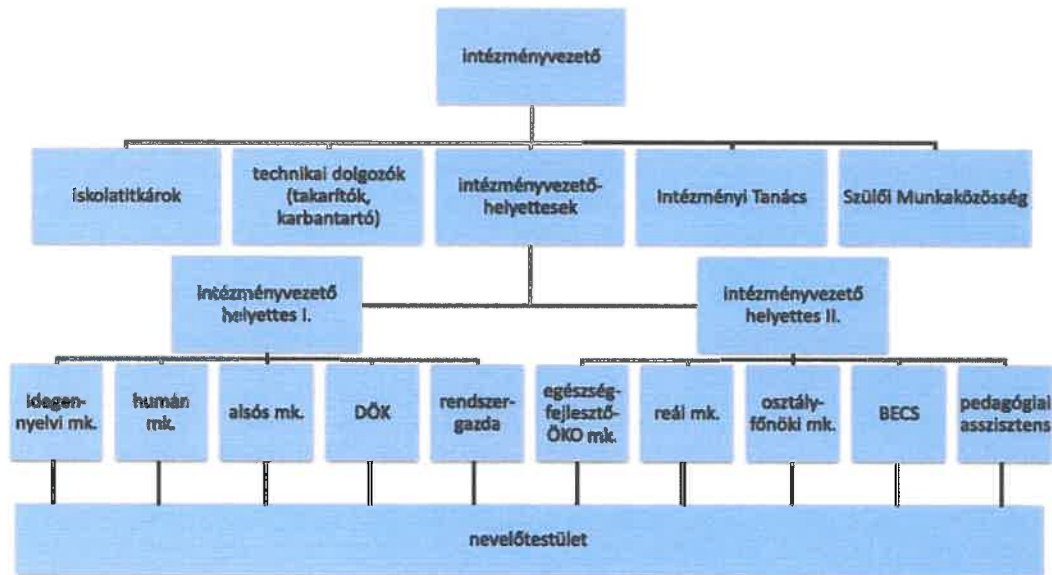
intézményvezető

iskolatitkárok

technikai dolgozók (takarítók, karbantartó)

intézményvezető-helyettesek

Intézményi Tanács

Szülői Munkaközösség

intézményvezető helyettes I.

intézményvezető helyettes II.

idegen-nyelvi mk.

humán mk.

alsós mk.

DÖK

rendszer-gazda

egészség-fejlesztő-ÖKO mk.

reál mk.

osztály-főnöki mk.

BECS

pedagógiai asszisztens

nevelőtestület